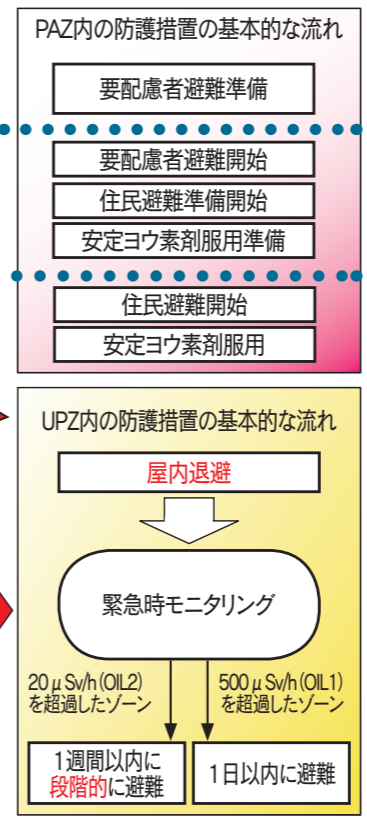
PAZ内の防護措置の基本的な流れ

要配慮者避難準備

要配慮者避難開始

住民避難準備開始

安定ヨウ素剤服用準備

住民避難開始

安定ヨウ素剤服用

UPZ内の防護措置の基本的な流れ

屋内退避

緊急時モニタリング

20 μ Sv/h (OIL2) を超過したゾーン

500 μ Sv/h (OIL1) を超過したゾーン

1週間以内に段階的に避難

1日以内に避難